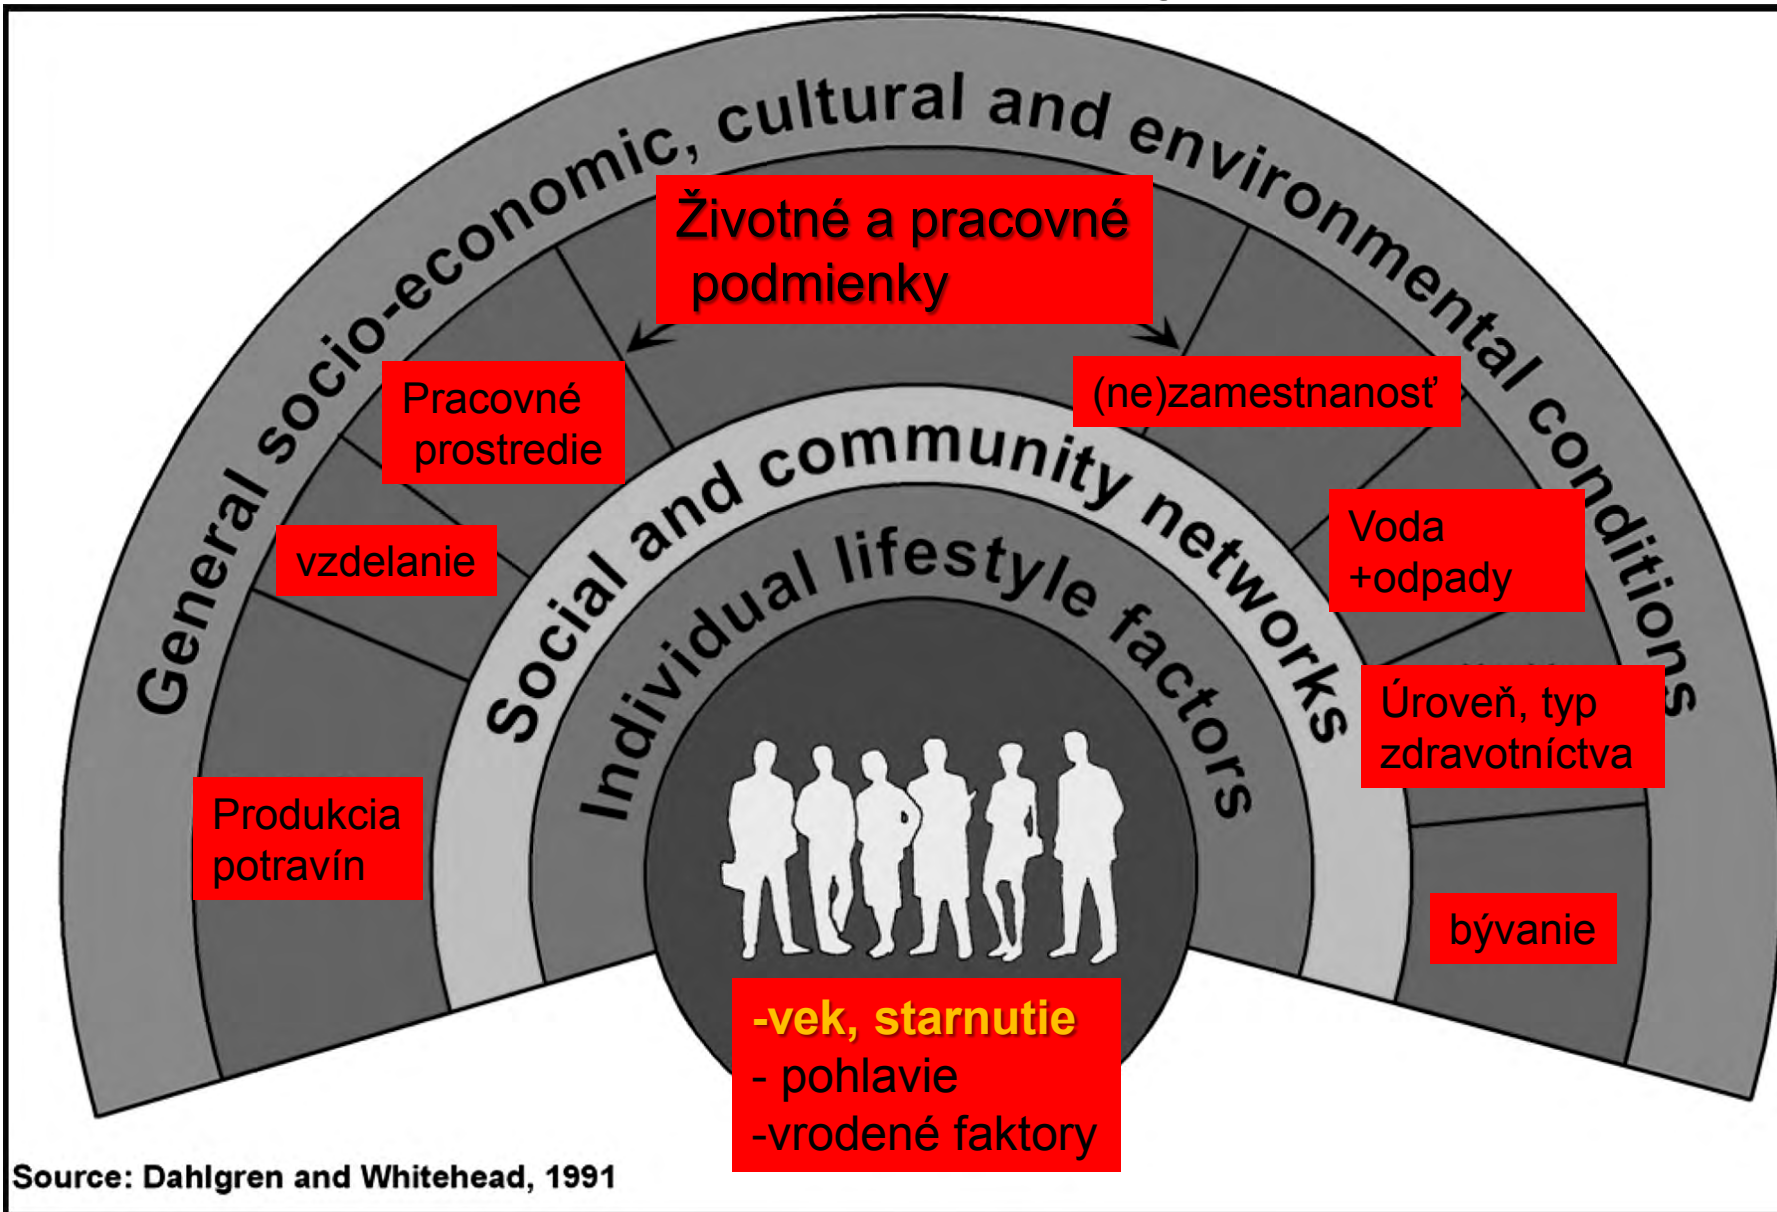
General socio-economic, cultural and environmental conditions

Životné a pracovné podmienky

Pracovné prostredie

(ne)zamestnanosť

vzdelanie

Social and community networks

Individual lifestyle factors

Voda +odpady

Úroveň, typ zdravotníctva

Produkcia potravín

bývanie

-vek, starnutie
- pohlavie
-vrodené faktory

Source: Dahlgren and Whitehead, 1991